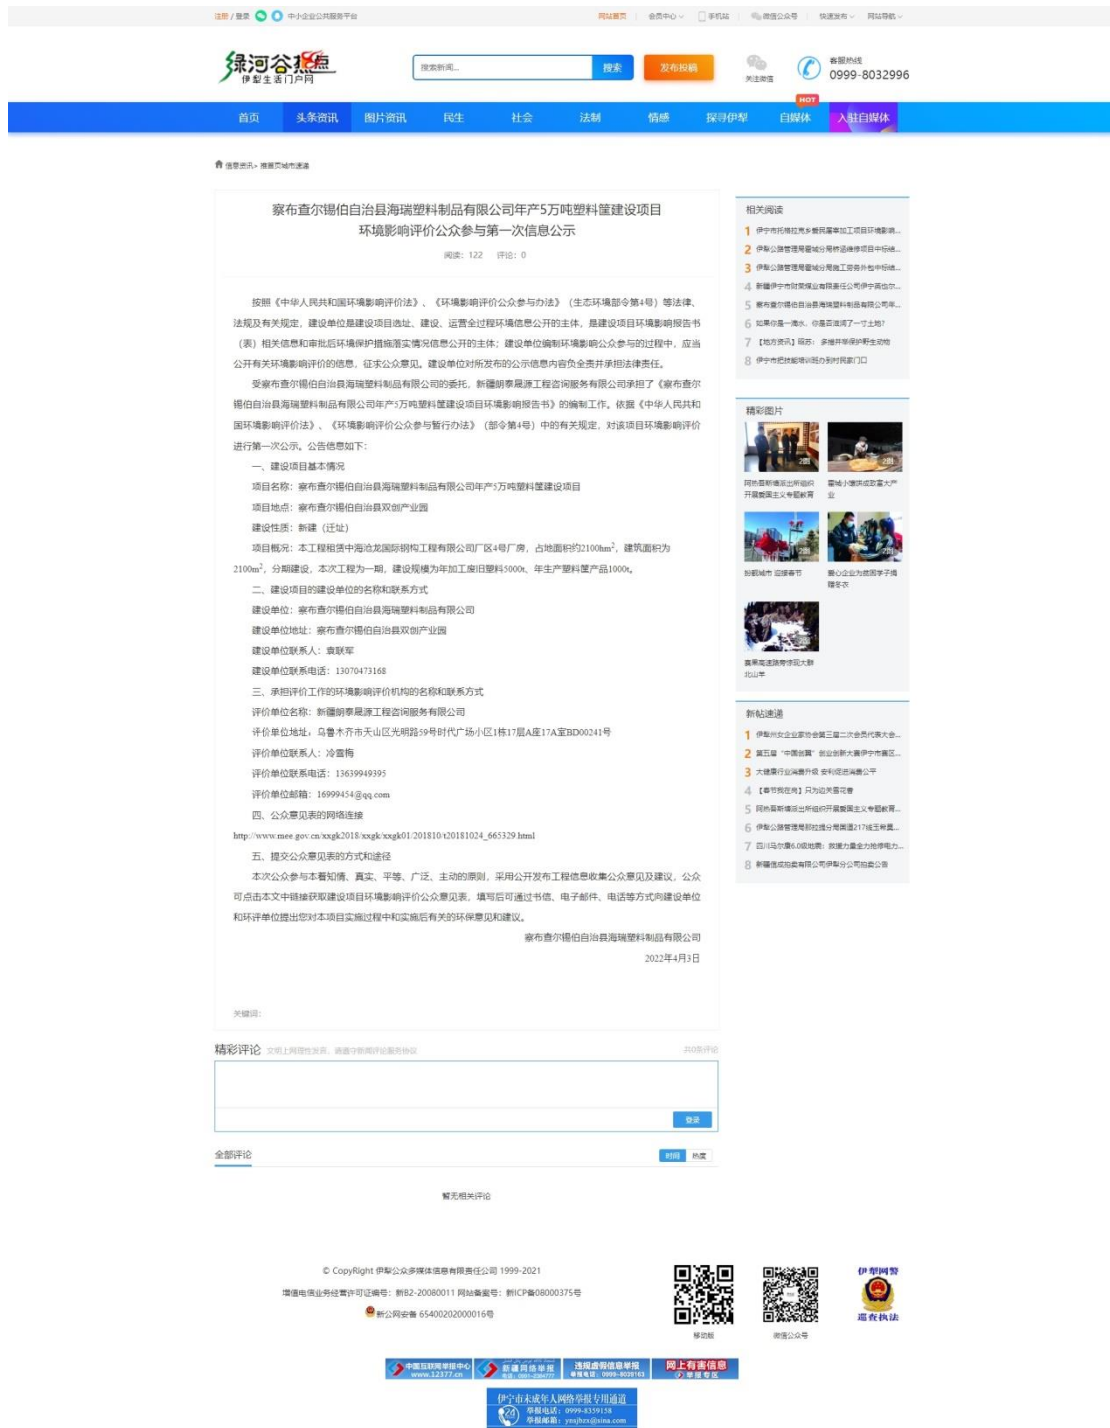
注册 / 登录 中小企业公共服务平台 网站首页 会员中心 手机站 微信公众号 快速发布 网站导航

绿河谷热点 伊犁生活门户网

搜索新闻... 搜索 发布投稿 关注微信 客服热线 0999-8032996

首页 头条资讯 图片资讯 民生 社会 法制 情感 探寻伊犁 HOT 自媒体 入驻自媒体

信息资讯 > 推荐页城市速递

察布查尔锡伯自治县海瑞塑料制品有限公司年产5万吨塑料筐建设项目环境影响评价公众参与第一次信息公示

阅读：122 评论：0

按照《中华人民共和国环境影响评价法》、《环境影响评价公众参与办法》（生态环境部令第4号）等法律、法规及有关规定，建设单位是建设项目选址、建设、运营全过程环境信息公开的主体，是建设项目环境影响报告书（表）相关信息和审批后环境保护措施落实情况信息公开的主体；建设单位编制环境影响公众参与的过程中，应当公开有关环境影响评价的信息，征求公众意见。建设单位对所发布的公示信息内容负全责并承担法律责任。

受察布查尔锡伯自治县海瑞塑料制品有限公司的委托，新疆朗泰晟源工程咨询服务有限公司承担了《察布查尔锡伯自治县海瑞塑料制品有限公司年产5万吨塑料筐建设项目环境影响报告书》的编制工作。依据《中华人民共和国环境影响评价法》、《环境影响评价公众参与暂行办法》（部令第4号）中的有关规定，对该项目环境影响评价进行第一次公示。公告信息如下：

一、建设项目基本情况

项目名称：察布查尔锡伯自治县海瑞塑料制品有限公司年产5万吨塑料筐建设项目

项目地点：察布查尔锡伯自治县双创产业园

建设性质：新建（迁址）

项目概况：本工程租赁中海沧龙国际钢构工程有限公司厂区4号厂房，占地面积约2100hm$^2$，建筑面积为2100m$^2$，分期建设，本次工程为一期，建设规模为年加工废旧塑料5000t、年生产塑料筐产品1000t。

二、建设项目的建设单位的名称和联系方式

建设单位：察布查尔锡伯自治县海瑞塑料制品有限公司

建设单位地址：察布查尔锡伯自治县双创产业园

建设单位联系人：袁跃军

建设单位联系电话：13070473168

三、承担评价工作的环境影响评价机构的名称和联系方式

评价单位名称：新疆朗泰晟源工程咨询服务有限公司

评价单位地址：乌鲁木齐市天山区光明路59号时代广场小区1栋17层A座17A室BD00241号

评价单位联系人：冷雪梅

评价单位联系电话：13639949395

评价单位邮箱：16999454@qq.com

四、公众意见表的网络连接

http://www.mee.gov.cn/xxgk2018/xxgk/xxgk01/201810/t20181024_665329.html

五、提交公众意见表的方式和途径

本次公众参与本着知情、真实、平等、广泛、主动的原则，采用公开发布工程信息收集公众意见及建议，公众可点击本文中链接获取建设项目环境影响评价公众意见表，填写后可通过书信、电子邮件、电话等方式向建设单位和环评单位提出您对本项目实施过程中和实施后有关的环保意见和建议。

察布查尔锡伯自治县海瑞塑料制品有限公司

2022年4月3日

关键词：

精彩评论 文明上网理性发言，请遵守新闻评论服务协议 共0条评论

登录

全部评论 时间 热度

暂无相关评论

相关阅读
1 伊宁市托格拉克乡教民屠宰加工项目环境影响...
2 伊犁公路管理局霍城分局桥涵维修项目中标候...
3 伊犁公路管理局霍城分局施工服务外包中标候...
4 新疆伊宁市财聚煤业有限责任公司伊宁县...
5 察布查尔锡伯自治县海瑞塑料制品有限公司年...
6 如果你是一滴水，你是否滋润了一寸土地？
7 【地方资讯】简苏：多措并举保护野生动物
8 伊宁市把技能培训送到村民家门口

精彩图片
网络局新疆派出所组织开展爱国主义专题教育
霍城小馕供应数量大产业
扮靓城市 迎接春节
爱心企业为困困学子捐赠冬衣
喜果高速路旁徐冠大新北山羊

新帖速递
1 伊犁州女企业家协会第三届二次会员代表大会...
2 第五届"中国创翼"创业创新大赛伊宁市赛区...
3 大德展行业消费升级 安利促进消费公平
4 【春节我在岗】只为迎来喜花春
5 网络局新疆派出所组织开展爱国主义专题教育...
6 伊犁公路管理局积极参与周围217线王炎富...
7 四川乌尔禾6.0级地震：救援力量全力抢修电力...
8 新疆佳成拍卖有限公司伊犁分公司拍卖公告

© CopyRight 伊犁公众多媒体信息有限责任公司 1999-2021
增值电信业务经营许可证编号：新B2-20080011 网站备案号：新ICP备08000375号
新公网安备 65400202000016号

移动版 微信公众号 伊犁网警 巡查执法

中国互联网举报中心 www.12377.cn 新疆网络举报 违规虚假信息举报 网上有害信息举报专区
伊宁市未成年人网络举报专用通道 举报电话：0999-8359158 举报邮箱：ynsjbzx@sina.com